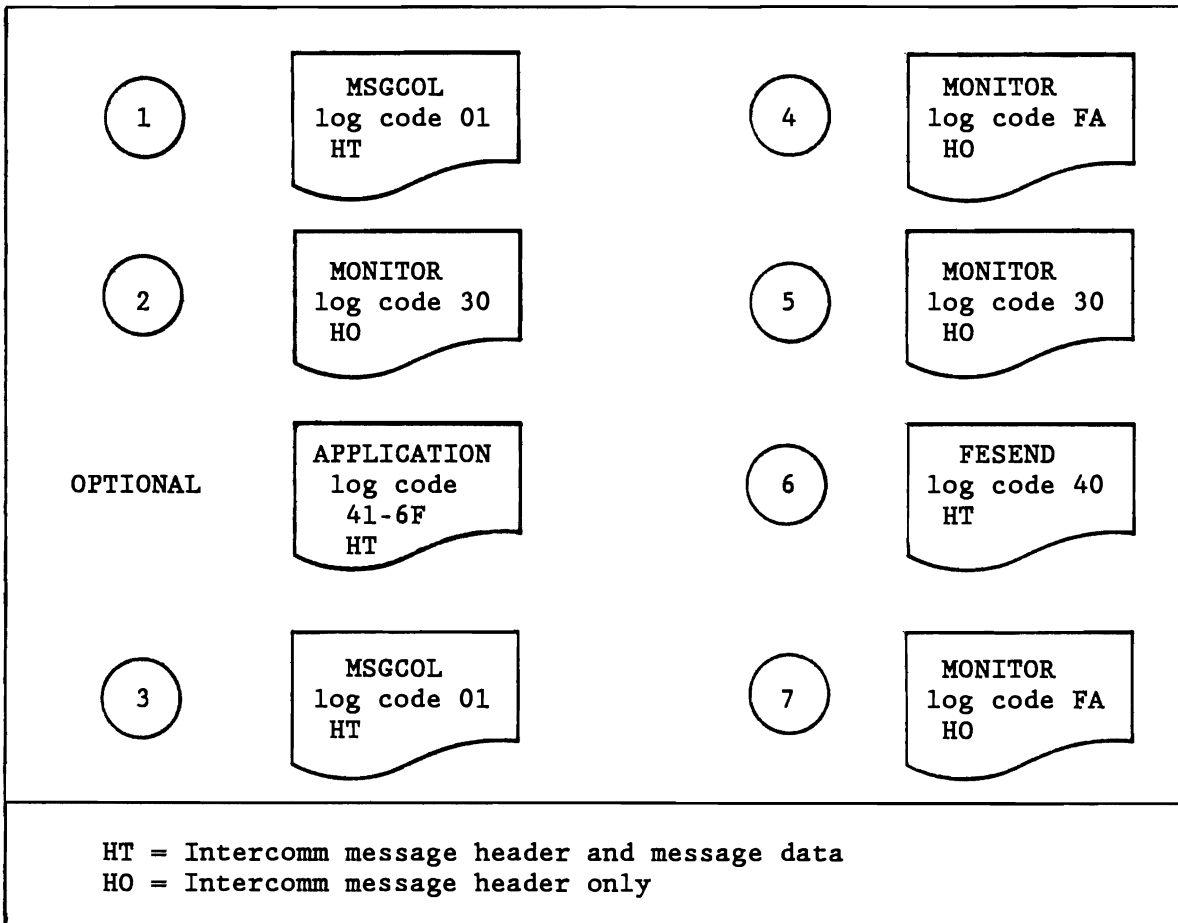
1

MSGCOL
log code 01
HT

4

MONITOR
log code FA
HO

2

MONITOR
log code 30
HO

5

MONITOR
log code 30
HO

OPTIONAL

APPLICATION
log code
41-6F
HT

6

FESEND
log code 40
HT

3

MSGCOL
log code 01
HT

7

MONITOR
log code FA
HO

HT = Intercomm message header and message data
HO = Intercomm message header only